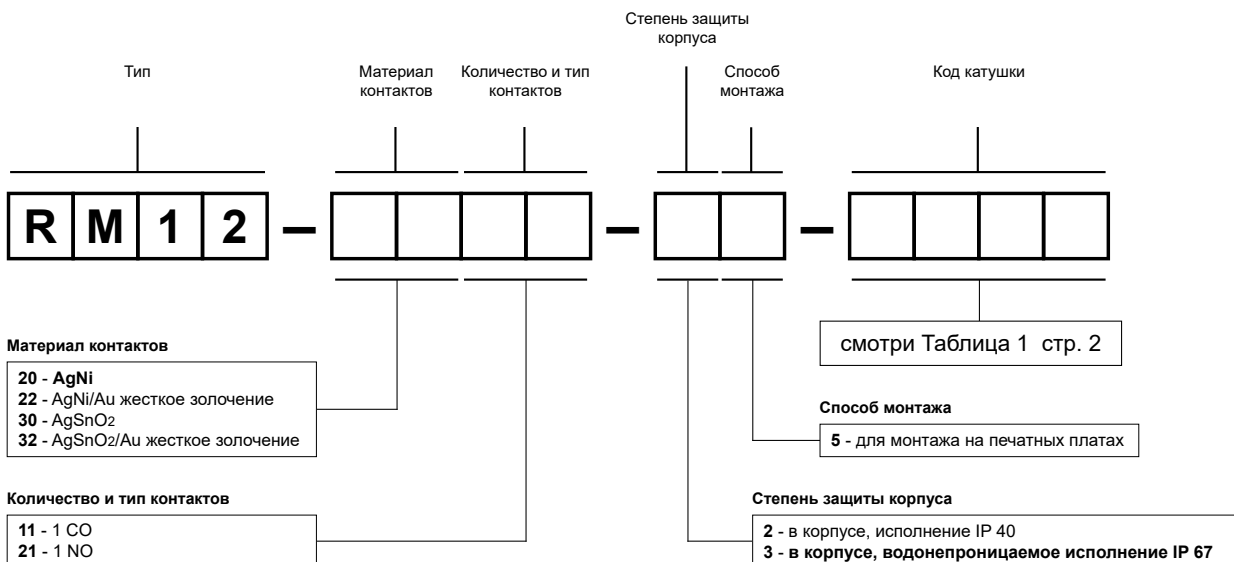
Степень защиты корпуса

Тип

Материал контактов

Количество и тип контактов

Способ монтажа

Код катушки

R M 1 2 – – –

смотри Таблица 1 стр. 2

Материал контактов

20 - AgNi
22 - AgNi/Au жесткое золочение
30 - $AgSnO_2$
32 - $AgSnO_2$/Au жесткое золочение

Способ монтажа

5 - для монтажа на печатных платах

Количество и тип контактов

11 - 1 CO
21 - 1 NO

Степень защиты корпуса

2 - в корпусе, исполнение IP 40
3 - в корпусе, водонепроницаемое исполнение IP 67